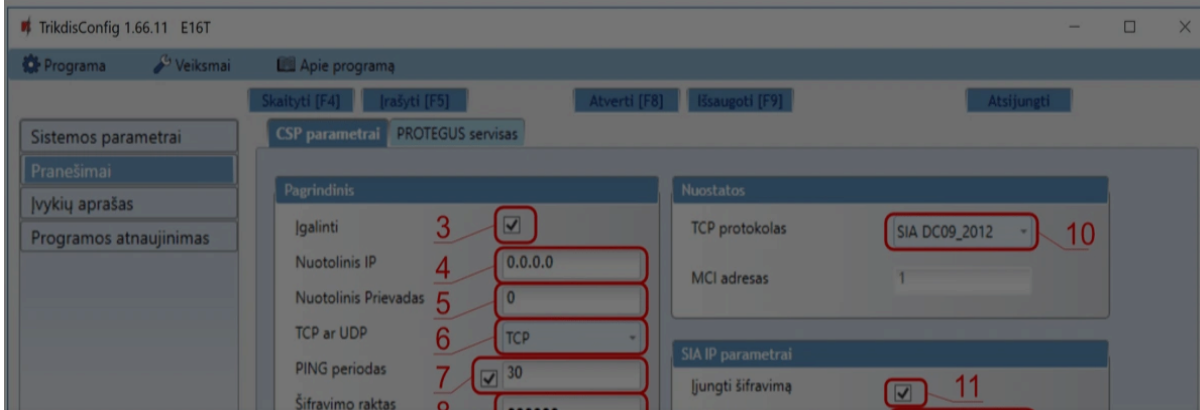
TrikdisConfig 1.66.11 E16T

Programa Veiksmai Apie programą

Skaityti [F4] Įrašyti [F5] Atverti [F8] Išsaugoti [F9] Atsijungti

Sistemos parametrai
Pranešimai
Įvykių aprašas
Programos atnaujinimas

CSP parametrai PROTEGUS servisas

Pagrindinis
Įgalinti 3
Nuotolinis IP 4 0.0.0.0
Nuotolinis Prievadas 5 0
TCP ar UDP 6 TCP
PING periodas 7 30
Šifravimo raktas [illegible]

Nuostatos
TCP protokolas SIA DC09_2012 10
MCI adresas 1

SIA IP parametrai
Įjungti šifravimą 11